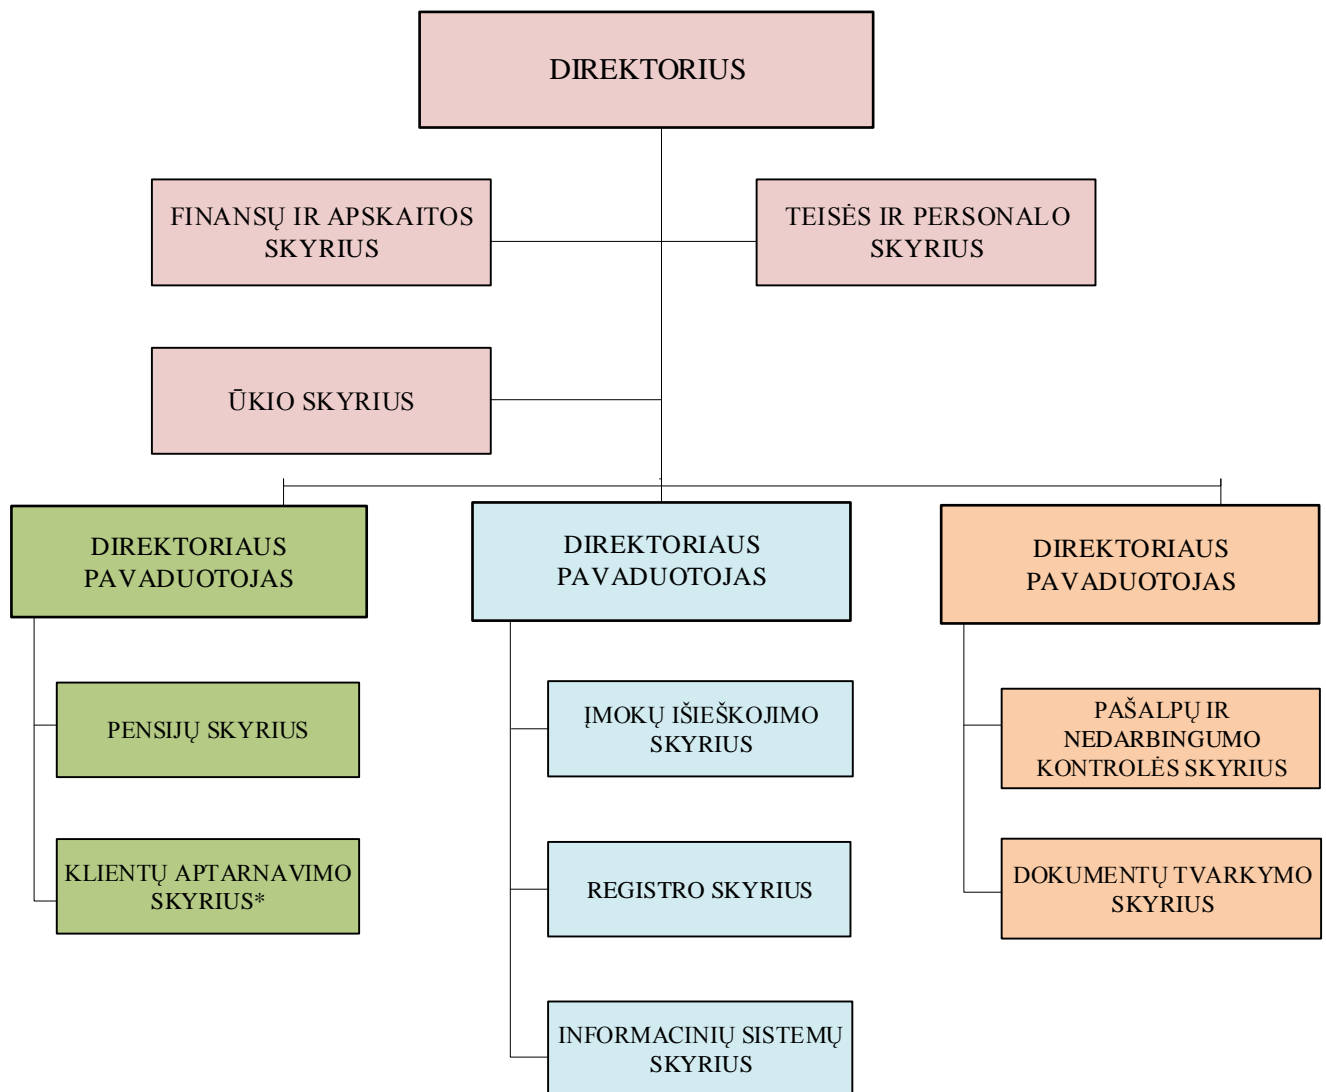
DIREKTORIUS

FINANSŲ IR APSKAITOS SKYRIUS

TEISĖS IR PERSONALO SKYRIUS

ŪKIO SKYRIUS

DIREKTORIAUS PAVADUOTOJAS

PENSIJŲ SKYRIUS

KLIENTŲ APTARNAVIMO SKYRIUS*

DIREKTORIAUS PAVADUOTOJAS

ĮMOKŲ IŠIEŠKOJIMO SKYRIUS

REGISTRO SKYRIUS

INFORMACINIŲ SISTEMŲ SKYRIUS

DIREKTORIAUS PAVADUOTOJAS

PAŠALPŲ IR NEDARBINGUMO KONTROLĖS SKYRIUS

DOKUMENTŲ TVARKYMO SKYRIUS